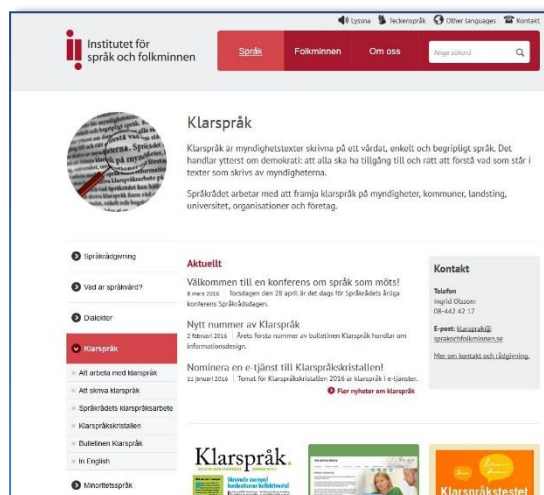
Lyssna Teckenspråk Other languages Kontakt

Institutet för språk och folkminnen

Språk Folkminnen Om oss Ange sökord

Klarspråk

Klarspråk är myndighetstexter skrivna på ett vårdat, enkelt och begripligt språk. Det handlar ytterst om demokrati: att alla ska ha tillgång till och rätt att förstå vad som står i texter som skrivs av myndigheterna.

Språkrådet arbetar med att främja klarspråk på myndigheter, kommuner, landsting, universitet, organisationer och företag.

Språkrådgivning

Vad är språkvård?

Dialekter

Klarspråk

Att arbeta med klarspråk

Att skriva klarspråk

Språkrådets klarspråksarbete

Klarspråkskristallen

Bulletinen Klarspråk

In English

Minoritetsspråk

Aktuellt

Välkommen till en konferens om språk som möts!
8 mars 2016 | Torsdagen den 28 april är det dags för Språkrådets årliga konferens Språkrådsdagen.

Nytt nummer av Klarspråk
2 februari 2016 | Årets första nummer av bulletinen Klarspråk handlar om informationsdesign.

Nominera en e-tjänst till Klarspråkskristallen!
11 januari 2016 | Temat för Klarspråkskristallen 2016 är klarspråk i e-tjänster.

Fler nyheter om klarspråk

Kontakt

Telefon
Ingrid Olsson:
08-442 42 17

E-post: klarsprak@sprakochfolkminnen.se

Mer om kontakt och rådgivning

Klarspråk.

Klarspråkstestet